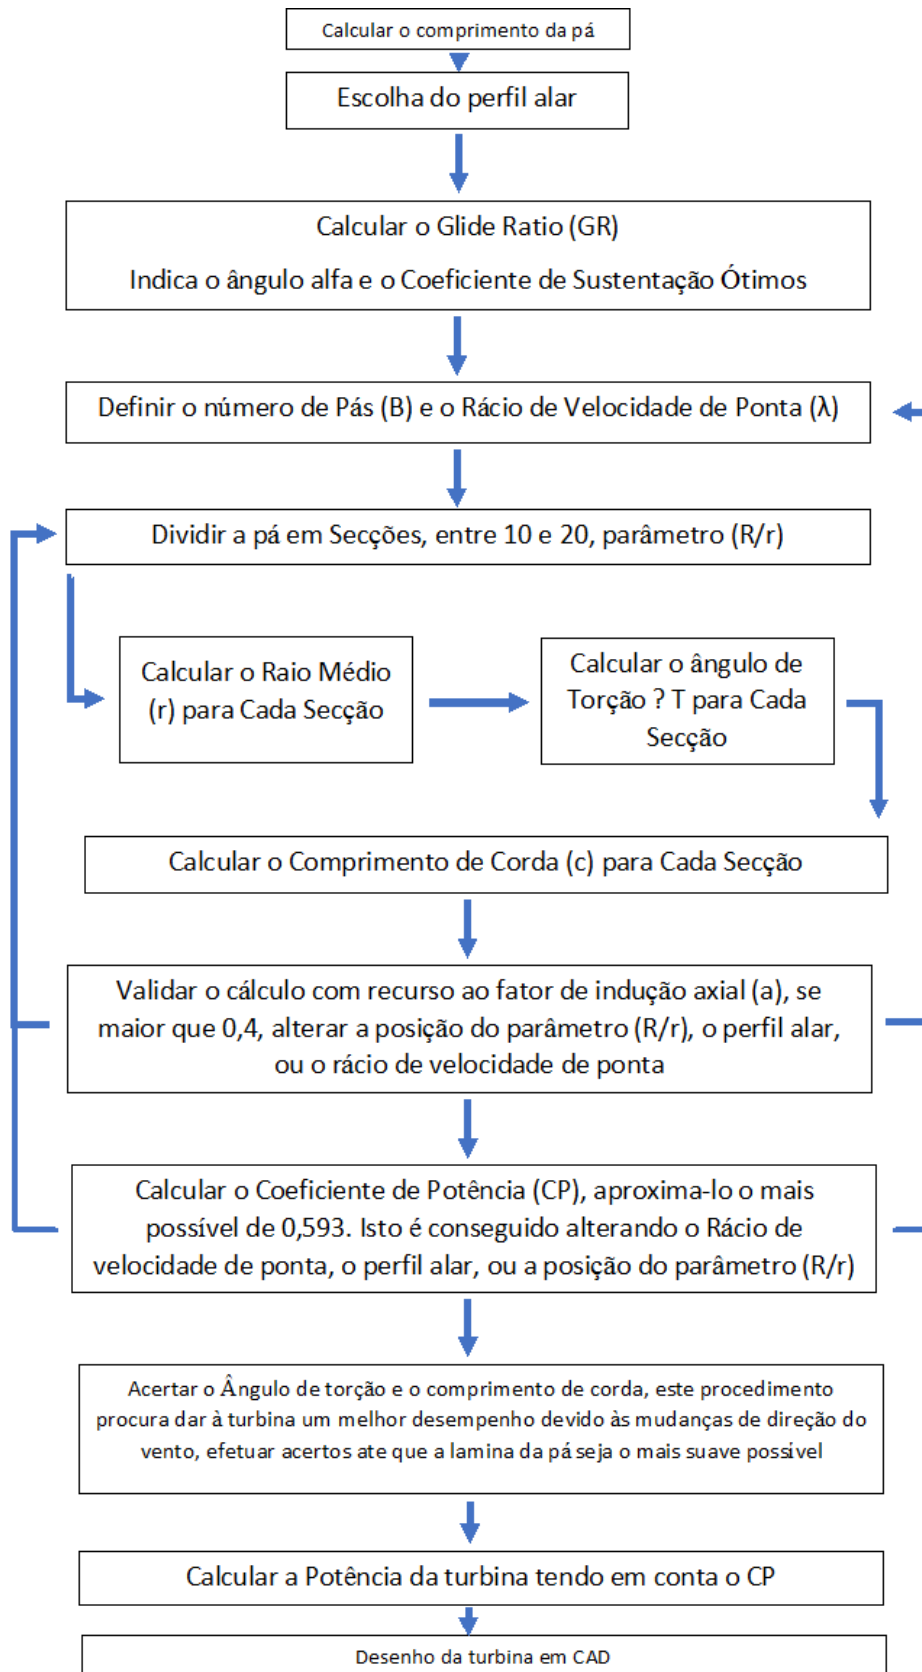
Calcular o comprimento da pá

Escolha do perfil alar

Calcular o Glide Ratio (GR)

Indica o ângulo alfa e o Coeficiente de Sustentação Ótimos

Definir o número de Pás (B) e o Rácio de Velocidade de Ponta (λ)

Dividir a pá em Secções, entre 10 e 20, parâmetro (R/r)

Calcular o Raio Médio (r) para Cada Secção

Calcular o ângulo de Torção ? T para Cada Secção

Calcular o Comprimento de Corda (c) para Cada Secção

Validar o cálculo com recurso ao fator de indução axial (a), se maior que 0,4, alterar a posição do parâmetro (R/r), o perfil alar, ou o rácio de velocidade de ponta

Calcular o Coeficiente de Potência (CP), aproxima-lo o mais possível de 0,593. Isto é conseguido alterando o Rácio de velocidade de ponta, o perfil alar, ou a posição do parâmetro (R/r)

Acertar o Ângulo de torção e o comprimento de corda, este procedimento procura dar à turbina um melhor desempenho devido às mudanças de direção do vento, efetuar acertos ate que a lamina da pá seja o mais suave possivel

Calcular a Potência da turbina tendo em conta o CP

Desenho da turbina em CAD